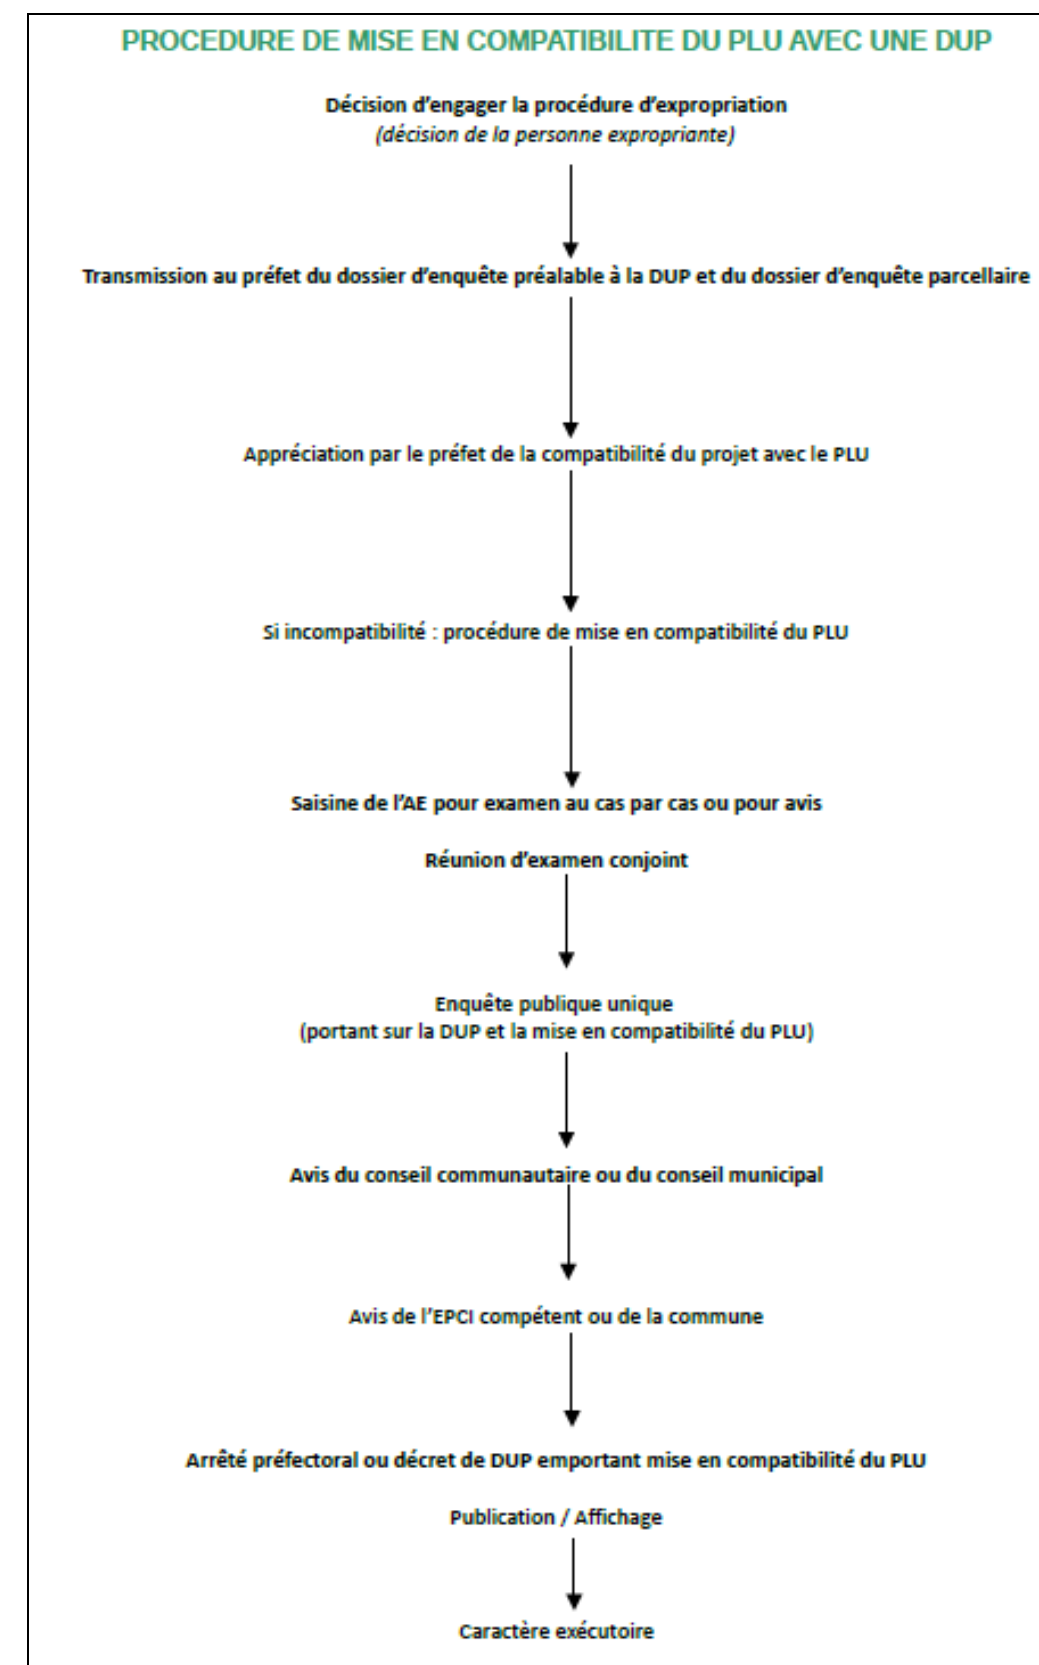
PROCEDURE DE MISE EN COMPATIBILITE DU PLU AVEC UNE DUP

Décision d'engager la procédure d'expropriation
(décision de la personne expropriante)

Transmission au préfet du dossier d'enquête préalable à la DUP et du dossier d'enquête parcellaire

Appréciation par le préfet de la compatibilité du projet avec le PLU

Si incompatibilité : procédure de mise en compatibilité du PLU

Saisine de l'AE pour examen au cas par cas ou pour avis

Réunion d'examen conjoint

Enquête publique unique
(portant sur la DUP et la mise en compatibilité du PLU)

Avis du conseil communautaire ou du conseil municipal

Avis de l'EPCI compétent ou de la commune

Arrêté préfectoral ou décret de DUP emportant mise en compatibilité du PLU

Publication / Affichage

Caractère exécutoire